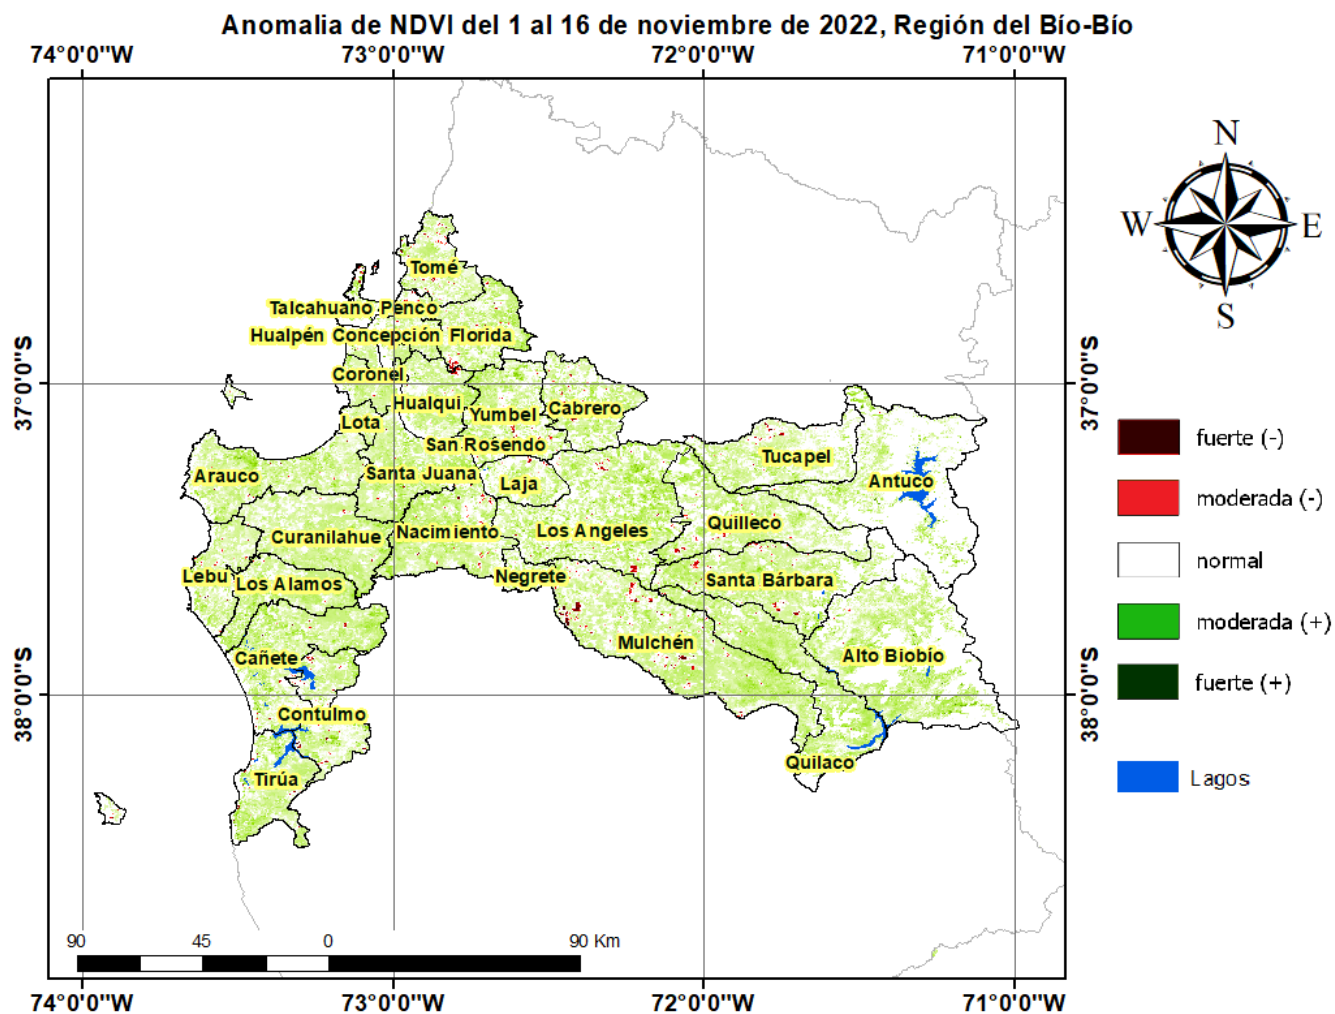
Anomalia de NDVI del 1 al 16 de noviembre de 2022, Región del Bío-Bío

74°0'0"W 73°0'0"W 72°0'0"W 71°0'0"W

37°0'0"S
38°0'0"S

N
W E
S

Tomé
Talcahuano Penco
Hualpén Concepción Florida
Coronel
Hualqui
Lota
Yumbel
Cabrero
San Rosendo
Arauco
Santa Juana
Laja
Tucapel
Antuco
Curanilahue
Nacimiento
Los Angeles
Quilleco
Lebu
Los Alamos
Negrete
Santa Bárbara
Mulchén
Cañete
Alto Biobío
Contulmo
Quilaco
Tirúa

fuerte (-)
moderada (-)
normal
moderada (+)
fuerte (+)
Lagos

90 45 0 90 Km

74°0'0"W 73°0'0"W 72°0'0"W 71°0'0"W